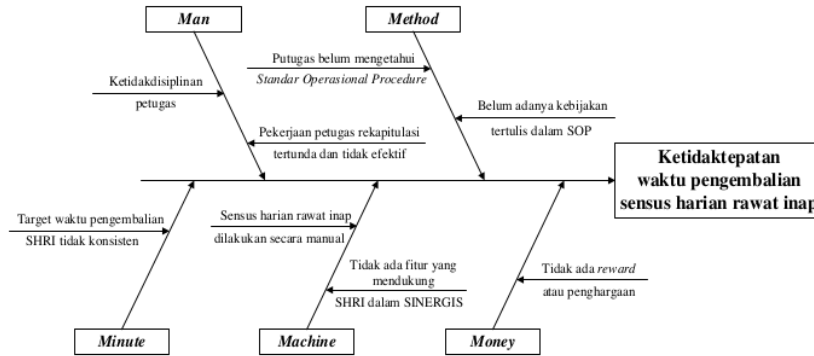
Man

Method

Putugas belum mengetahui *Standar Operasional Procedure*

Ketidakdisiplinan petugas

Belum adanya kebijakan tertulis dalam SOP

Pekerjaan petugas rekapitulasi tertunda dan tidak efektif

Ketidaktepatan waktu pengembalian sensus harian rawat inap

Target waktu pengembalian SHRI tidak konsisten

Sensus harian rawat inap dilakukan secara manual

Tidak ada fitur yang mendukung SHRI dalam SINERGIS

Tidak ada *reward* atau penghargaan

Minute

Machine

Money